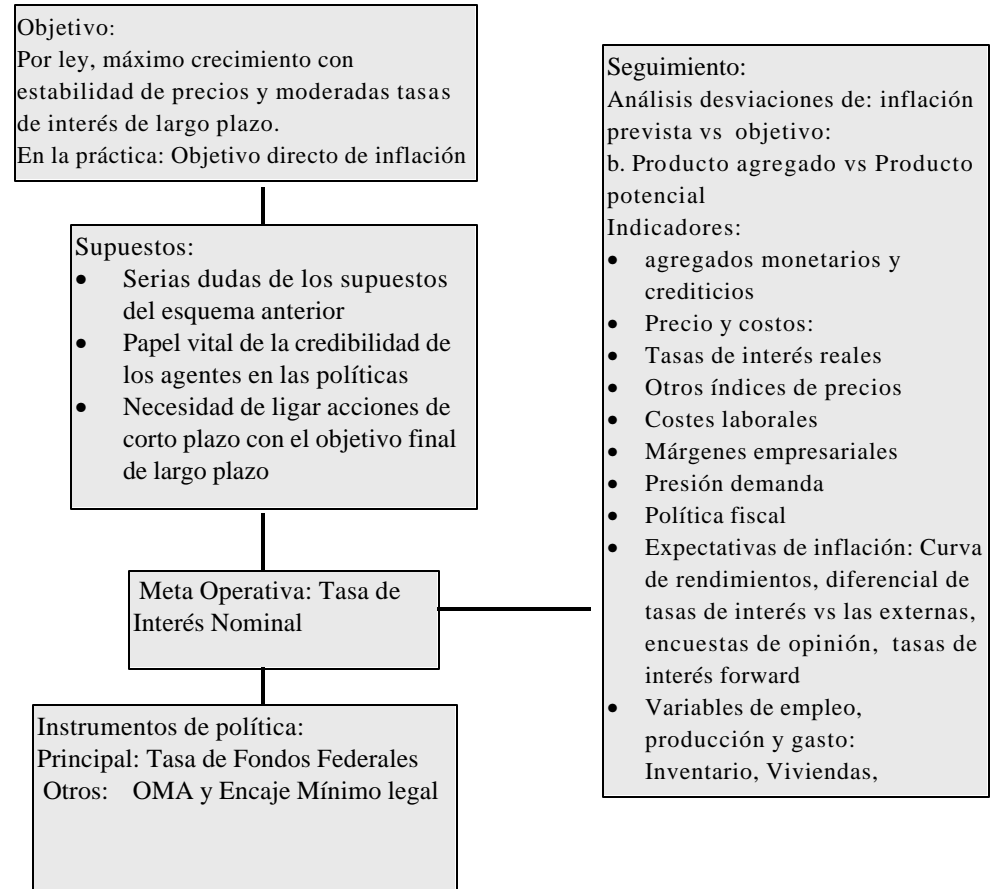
Objetivo:
Por ley, máximo crecimiento con estabilidad de precios y moderadas tasas de interés de largo plazo.
En la práctica: Objetivo directo de inflación

Supuestos:
- Serias dudas de los supuestos del esquema anterior
- Papel vital de la credibilidad de los agentes en las políticas
- Necesidad de ligar acciones de corto plazo con el objetivo final de largo plazo

Meta Operativa: Tasa de Interés Nominal

Instrumentos de política:
Principal: Tasa de Fondos Federales
Otros: OMA y Encaje Mínimo legal

Seguimiento:
Análisis desviaciones de: inflación prevista vs objetivo:
b. Producto agregado vs Producto potencial
Indicadores:
- agregados monetarios y crediticios
- Precio y costos:
- Tasas de interés reales
- Otros índices de precios
- Costes laborales
- Márgenes empresariales
- Presión demanda
- Política fiscal
- Expectativas de inflación: Curva de rendimientos, diferencial de tasas de interés vs las externas, encuestas de opinión, tasas de interés forward
- Variables de empleo, producción y gasto: Inventario, Viviendas,